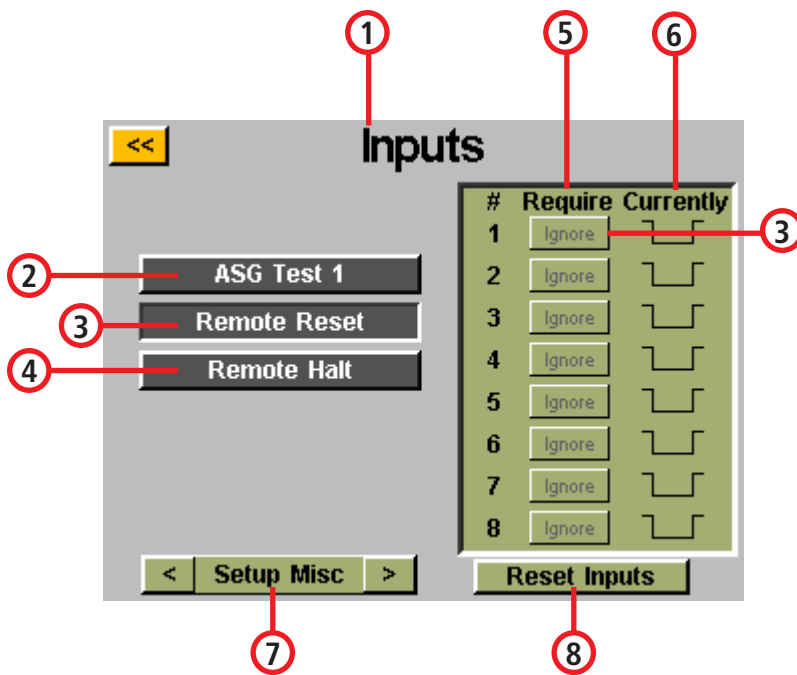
1
5
6
<<
Inputs
| # | Require | Currently |
|---|---|---|
| 1 | Ignore | |
| 2 | Ignore | |
| 3 | Ignore | |
| 4 | Ignore | |
| 5 | Ignore | |
| 6 | Ignore | |
| 7 | Ignore | |
| 8 | Ignore | |

3
2
ASG Test 1
3
Remote Reset
4
Remote Halt
< Setup Misc >
Reset Inputs
7
8